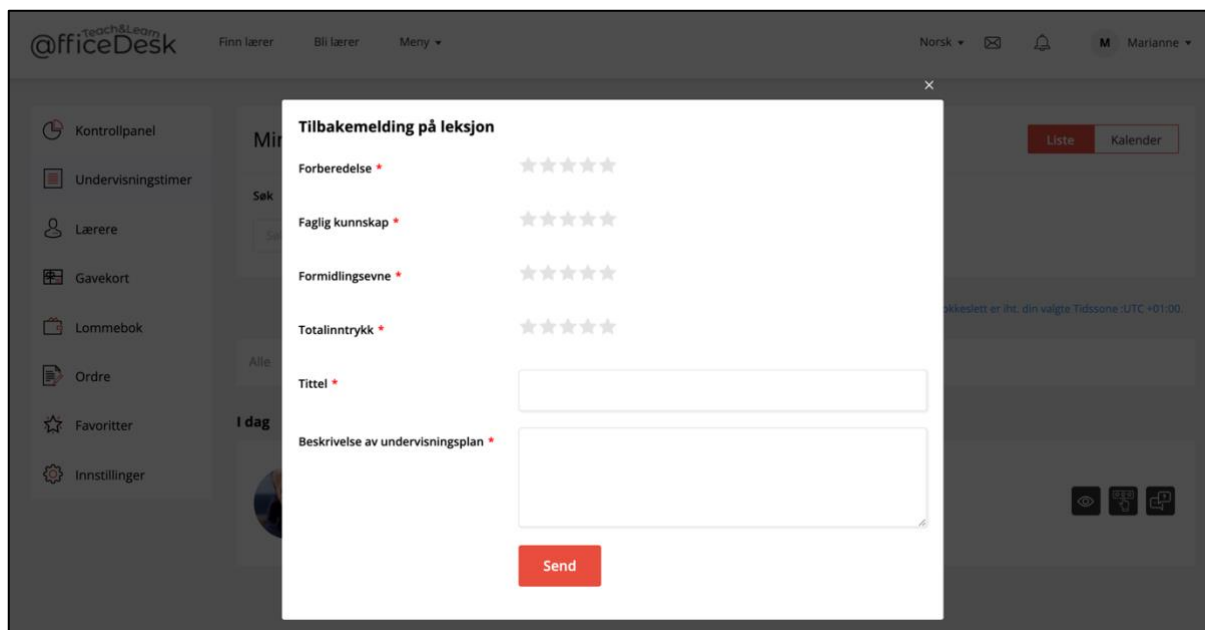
Teach&Learn
@fficeDesk

Finn lærer
Bli lærer
Meny ▾

Norsk ▾
M Marianne ▾

Kontrollpanel
Undervisningstimer
Lærere
Gavekort
Lommebok
Ordre
Favoritter
Innstillinger

Mi
Søk
Se
Alle
I dag

Liste
Kalender

okkeslett er iht. din valgte Tidssone :UTC +01:00.

×
Tilbakemelding på leksjon

Forberedelse *
Faglig kunnskap *
Formidlingsevne *
Totalinntrykk *
Tittel *
Beskrivelse av undervisningsplan *

Send